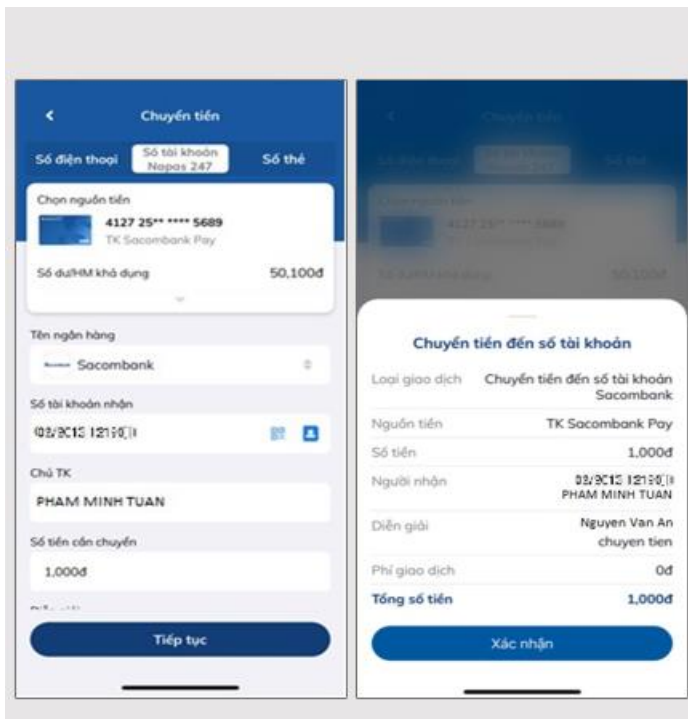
Chuyển tiền

Số điện thoại

Số tài khoản Napas 247

Số thẻ

Chọn nguồn tiền

4127 25** **** 5689

TK Sacombank Pay

Số dư/HM khả dụng

50,100đ

Tên ngân hàng

Sacombank

Số tài khoản nhận

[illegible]

Chủ TK

PHAM MINH TUAN

Số tiền cần chuyển

1,000đ

Tiếp tục

Chuyển tiền đến số tài khoản

| | |
|---|---|
| Loại giao dịch | Chuyển tiền đến số tài khoản Sacombank |
| Nguồn tiền | TK Sacombank Pay |
| Số tiền | 1,000đ |
| Người nhận | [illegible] PHAM MINH TUAN |
| Diễn giải | Nguyen Van An chuyen tien |
| Phí giao dịch | 0đ |
| Tổng số tiền | 1,000đ |

Xác nhận